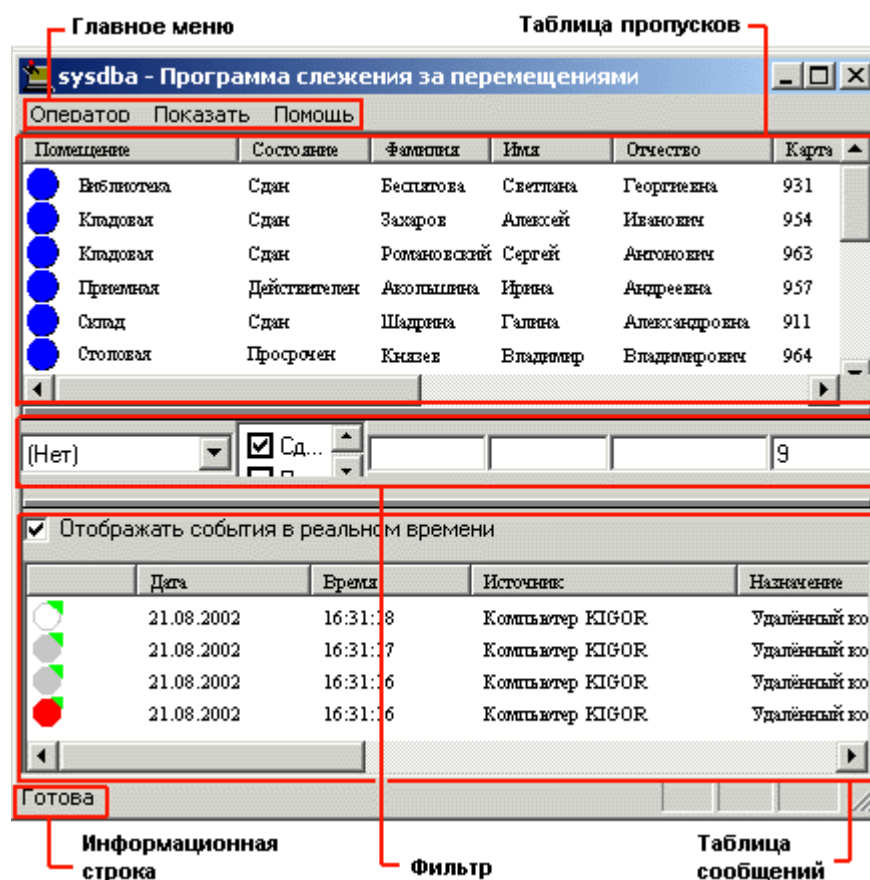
Главное меню

Таблица пропусков

sysdba - Программа слежения за перемещениями

Оператор Показать Помощь

| Помещение | Состояние | Фамилия | Имя | Отчество | Карта |
|---|---|---|---|---|---|
| Библиотека | Сдан | Беспятова | Светлана | Георгиевна | 931 |
| Кладовая | Сдан | Захаров | Алексей | Иванович | 954 |
| Кладовая | Сдан | Романовский | Сергей | Антонович | 963 |
| Приемная | Действителен | Акользина | Ирина | Андреевна | 957 |
| Склад | Сдан | Шадрина | Галина | Александровна | 911 |
| Столовая | Просрочен | Князев | Владимир | Владимирович | 964 |

(Нет)

Сд...

9

Отображать события в реальном времени

| | Дата | Время | Источник | Назначение |
|---|---|---|---|---|
| | 21.08.2002 | 16:31:18 | Компьютер KIGOR | Удалённый ко |
| | 21.08.2002 | 16:31:17 | Компьютер KIGOR | Удалённый ко |
| | 21.08.2002 | 16:31:16 | Компьютер KIGOR | Удалённый ко |
| | 21.08.2002 | 16:31:16 | Компьютер KIGOR | Удалённый ко |

Готова

Информационная строка

Фильтр

Таблица сообщений